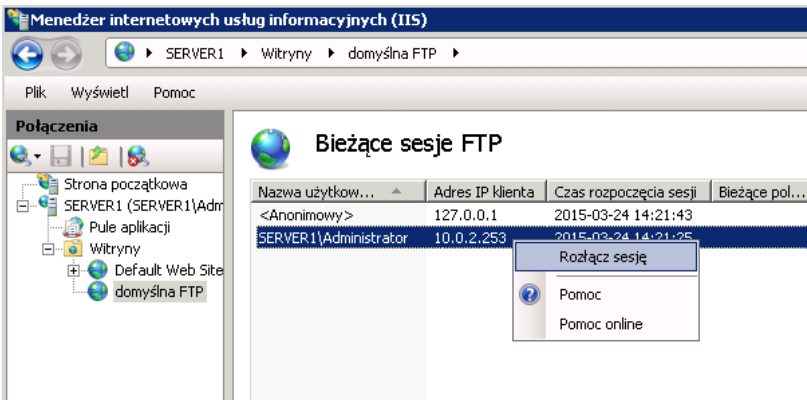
Menedżer internetowych usług informacyjnych (IIS)

SERVER1 ▸ Witryny ▸ domyślna FTP ▸

Plik Wyświetl Pomoc

Połączenia

Strona początkowa
SERVER1 (SERVER1\Adm
Pule aplikacji
Witryny
Default Web Site
domyślna FTP

Bieżące sesje FTP

| Nazwa użytkow... | Adres IP klienta | Czas rozpoczęcia sesji | Bieżące pol... |
|---|---|---|---|
| <Anonimowy> | 127.0.0.1 | 2015-03-24 14:21:43 | |
| SERVER1\Administrator | 10.0.2.253 | 2015-03-24 14:21:25 | |

Rozłącz sesję
Pomoc
Pomoc online